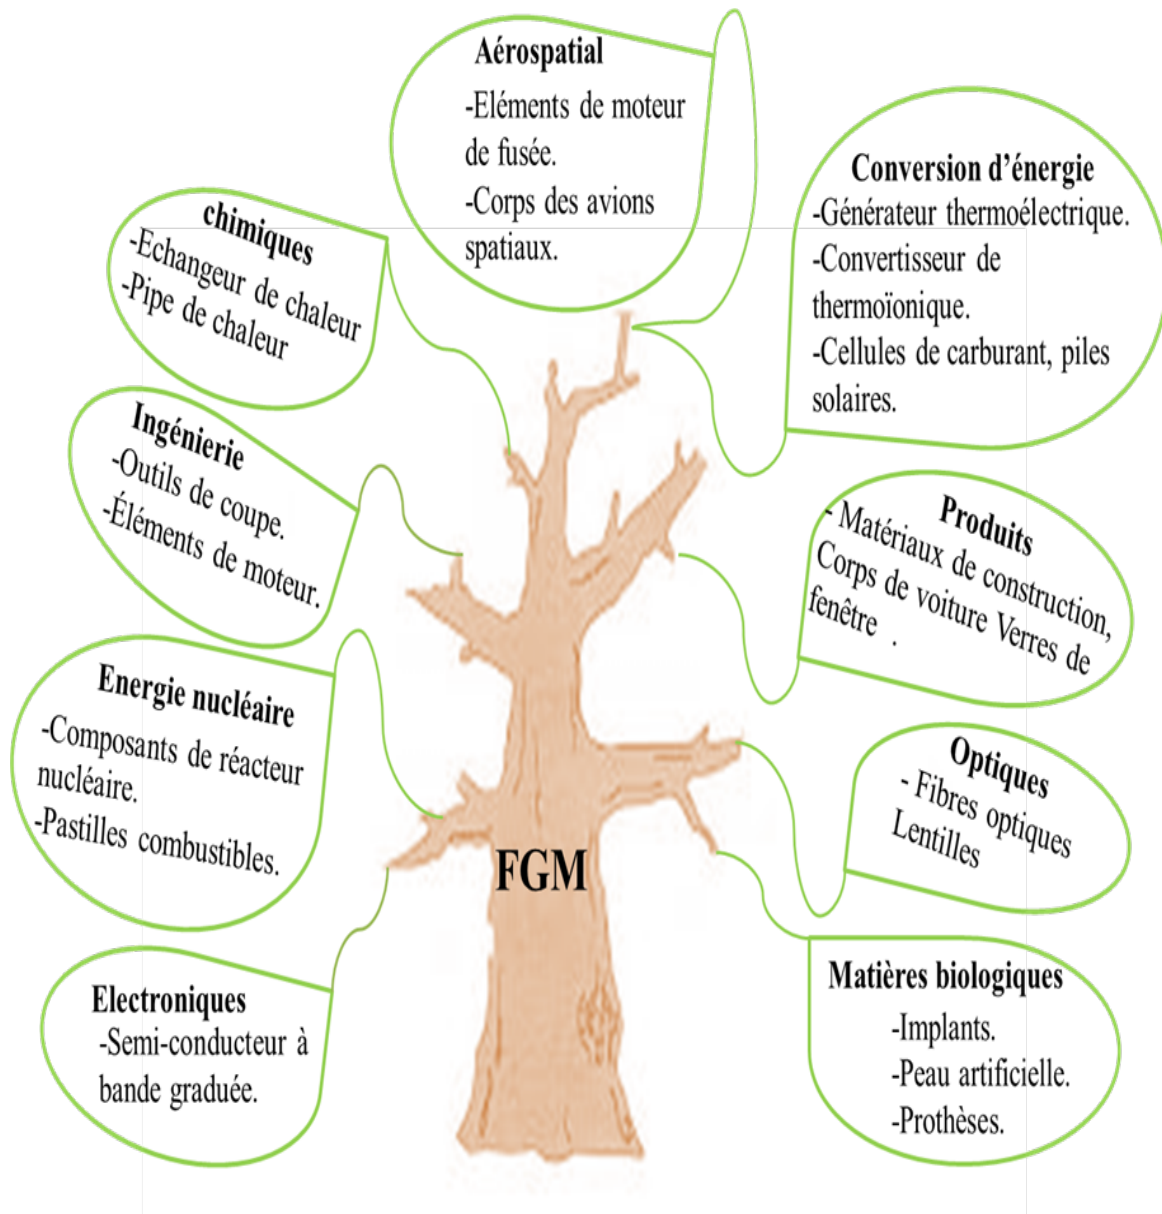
Aérospatial
-Eléments de moteur de fusée.
-Corps des avions spatiaux.

chimiques
-Echangeur de chaleur
-Pipe de chaleur

Conversion d'énergie
-Générateur thermoélectrique.
-Convertisseur de thermoïonique.
-Cellules de carburant, piles solaires.

Ingénierie
-Outils de coupe.
-Éléments de moteur.

Produits
- Matériaux de construction, Corps de voiture Verres de fenêtre .

Energie nucléaire
-Composants de réacteur nucléaire.
-Pastilles combustibles.

FGM

Optiques
- Fibres optiques Lentilles

Electroniques
-Semi-conducteur à bande graduée.

Matières biologiques
-Implants.
-Peau artificielle.
-Prothèses.